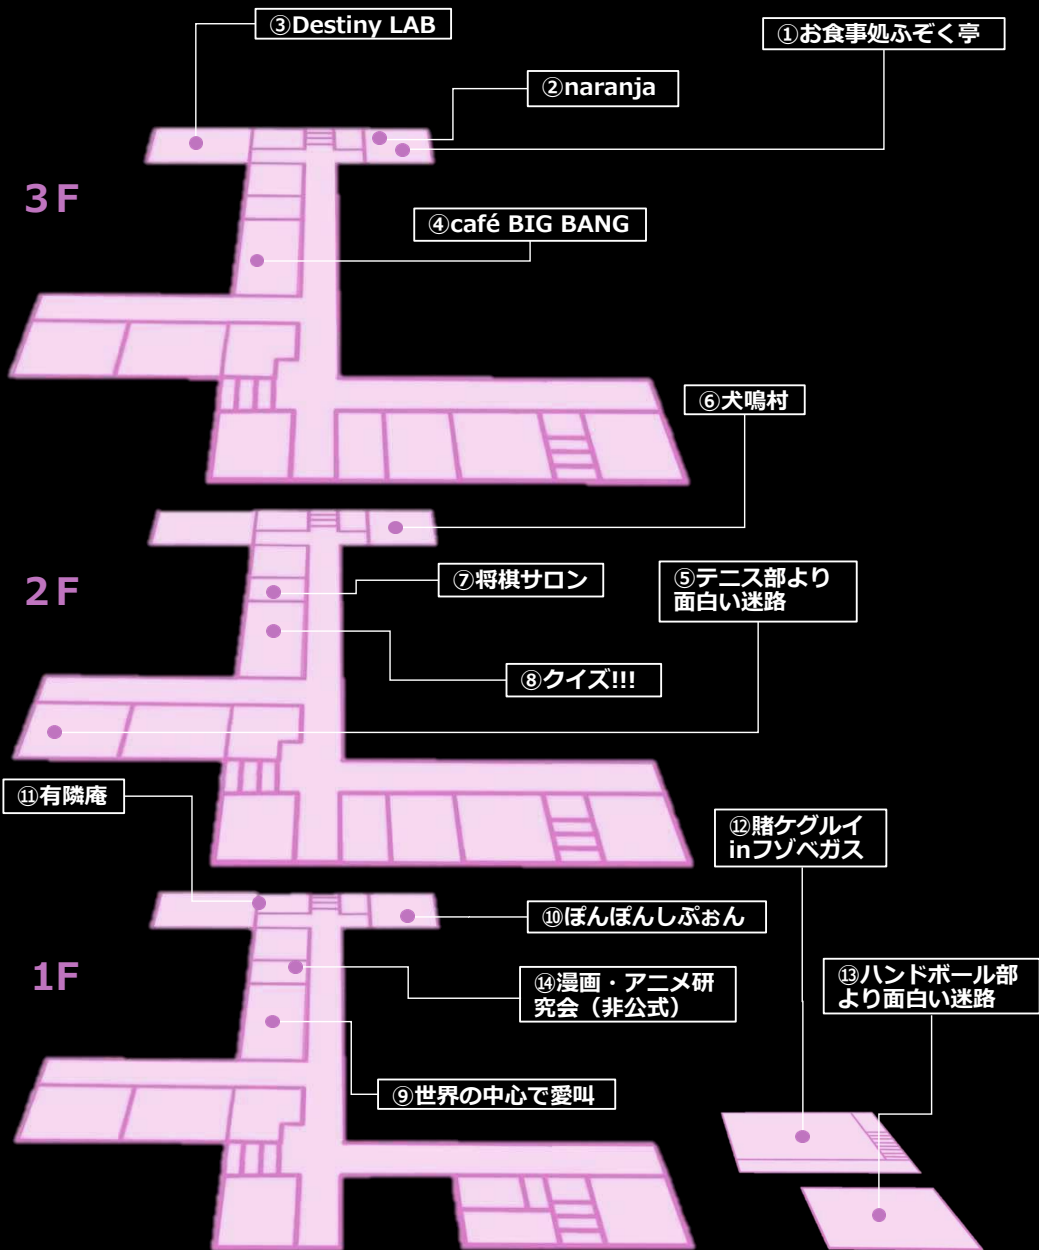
③Destiny LAB

①お食事処ふぞく亭

②naranja

3F

④café BIG BANG

⑥犬鳴村

2F

⑦将棋サロン

⑤テニス部より面白い迷路

⑧クイズ!!!

⑪有隣庵

⑫賭ケグルイinフゾベガス

⑩ぽんぽんしぷぉん

1F

⑭漫画・アニメ研究会（非公式）

⑬ハンドボール部より面白い迷路

⑨世界の中心で愛叫